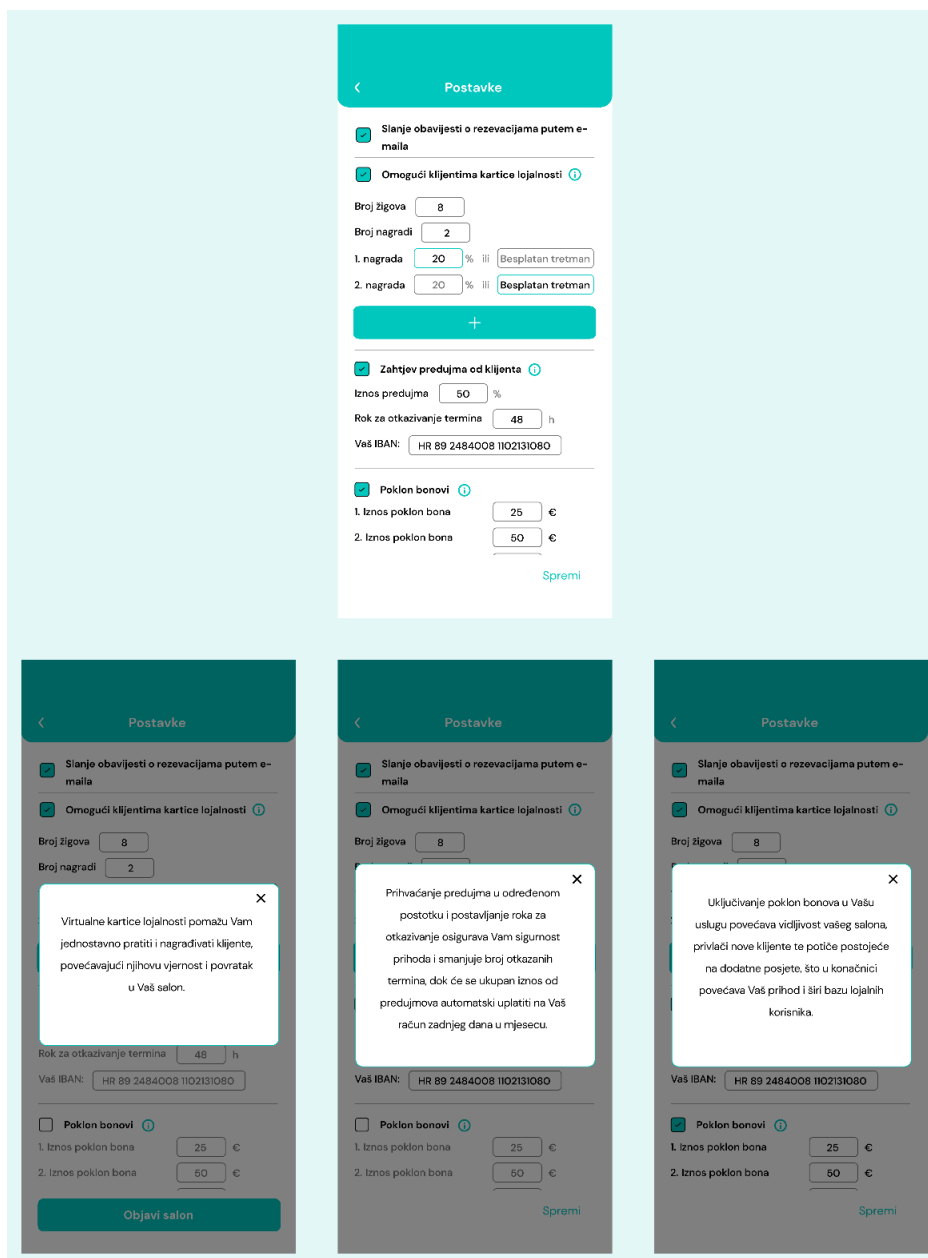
Postavke

Slanje obavijesti o rezevacijama putem e-maila

Omogući klijentima kartice lojalnosti

Broj žigova 8

Broj nagradi 2

1. nagrada 20 % ili Besplatan tretman

2. nagrada 20 % ili Besplatan tretman

+

Zahtjev predujma od klijenta

Iznos predujma 50 %

Rok za otkazivanje termina 48 h

Vaš IBAN: HR 89 2484008 1102131080

Poklon bonovi

1. Iznos poklon bona 25 €

2. Iznos poklon bona 50 €

Spremi

Postavke

Slanje obavijesti o rezevacijama putem e-maila

Omogući klijentima kartice lojalnosti

Broj žigova 8

Broj nagradi 2

Virtualne kartice lojalnosti pomažu Vam jednostavno pratiti i nagrađivati klijente, povećavajući njihovu vjernost i povratak u Vaš salon.

Rok za otkazivanje termina 48 h

Vaš IBAN: HR 89 2484008 1102131080

Poklon bonovi

1. Iznos poklon bona 25 €

2. Iznos poklon bona 50 €

Objavi salon

Postavke

Slanje obavijesti o rezevacijama putem e-maila

Omogući klijentima kartice lojalnosti

Broj žigova 8

Prihvaćanje predujma u određenom postotku i postavljanje roka za otkazivanje osigurava Vam sigurnost prihoda i smanjuje broj otkazanih termina, dok će se ukupan iznos od predujmova automatski uplatiti na Vaš račun zadnjeg dana u mjesecu.

Vaš IBAN: HR 89 2484008 1102131080

Poklon bonovi

1. Iznos poklon bona 25 €

2. Iznos poklon bona 50 €

Spremi

Postavke

Slanje obavijesti o rezevacijama putem e-maila

Omogući klijentima kartice lojalnosti

Broj žigova 8

Uključivanje poklon bonova u Vašu uslugu povećava vidljivost vašeg salona, privlači nove klijente te potiče postojeće na dodatne posjete, što u konačnici povećava Vaš prihod i širi bazu lojalnih korisnika.

Vaš IBAN: HR 89 2484008 1102131080

Poklon bonovi

1. Iznos poklon bona 25 €

2. Iznos poklon bona 50 €

Spremi